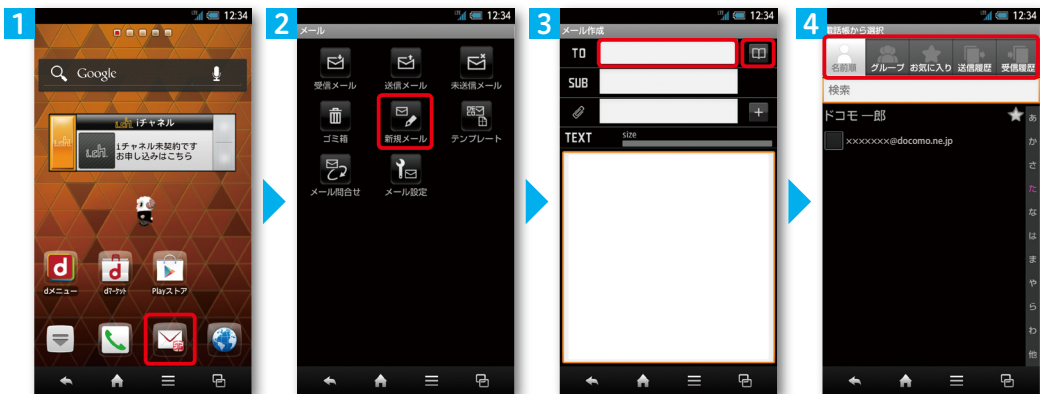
1

12:34

Google

iチャネル

iチャネル未契約です
お申し込みはこちら

dメニュー　dマーケット　Playストア

2

12:34

メール

受信メール　送信メール　未送信メール

ゴミ箱　新規メール　テンプレート

メール問合せ　メール設定

3

12:34

メール作成

TO

SUB

TEXT　size

4

12:34

電話帳から選択

名前順　グループ　お気に入り　送信履歴　受信履歴

検索

ドコモ 一郎

xxxxxxx@docomo.ne.jp

あ
か
さ
た
な
は
ま
や
ら
わ
他